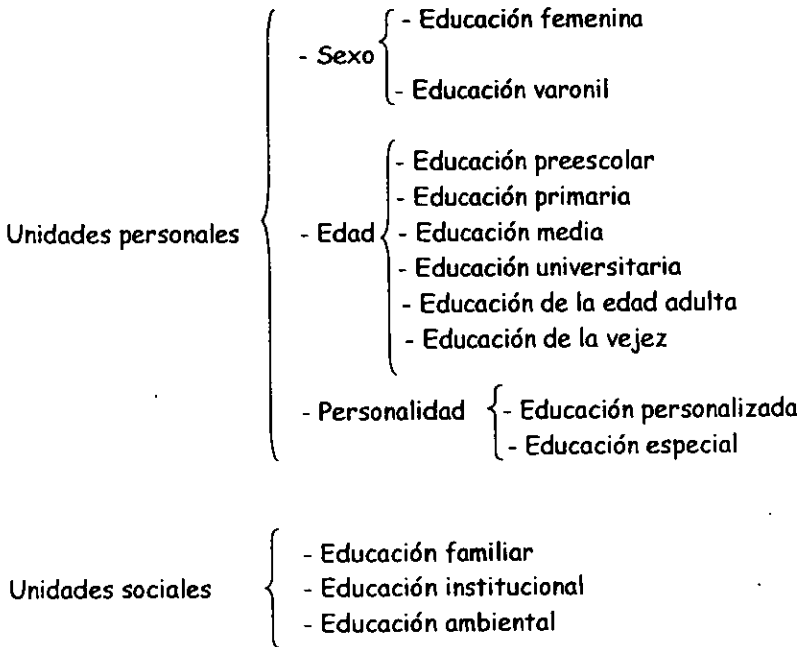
Unidades personales

- Sexo
- Educación femenina
- Educación varonil

- Edad
- Educación preescolar
- Educación primaria
- Educación media
- Educación universitaria
- Educación de la edad adulta
- Educación de la vejez

- Personalidad
- Educación personalizada
- Educación especial

Unidades sociales
- Educación familiar
- Educación institucional
- Educación ambiental